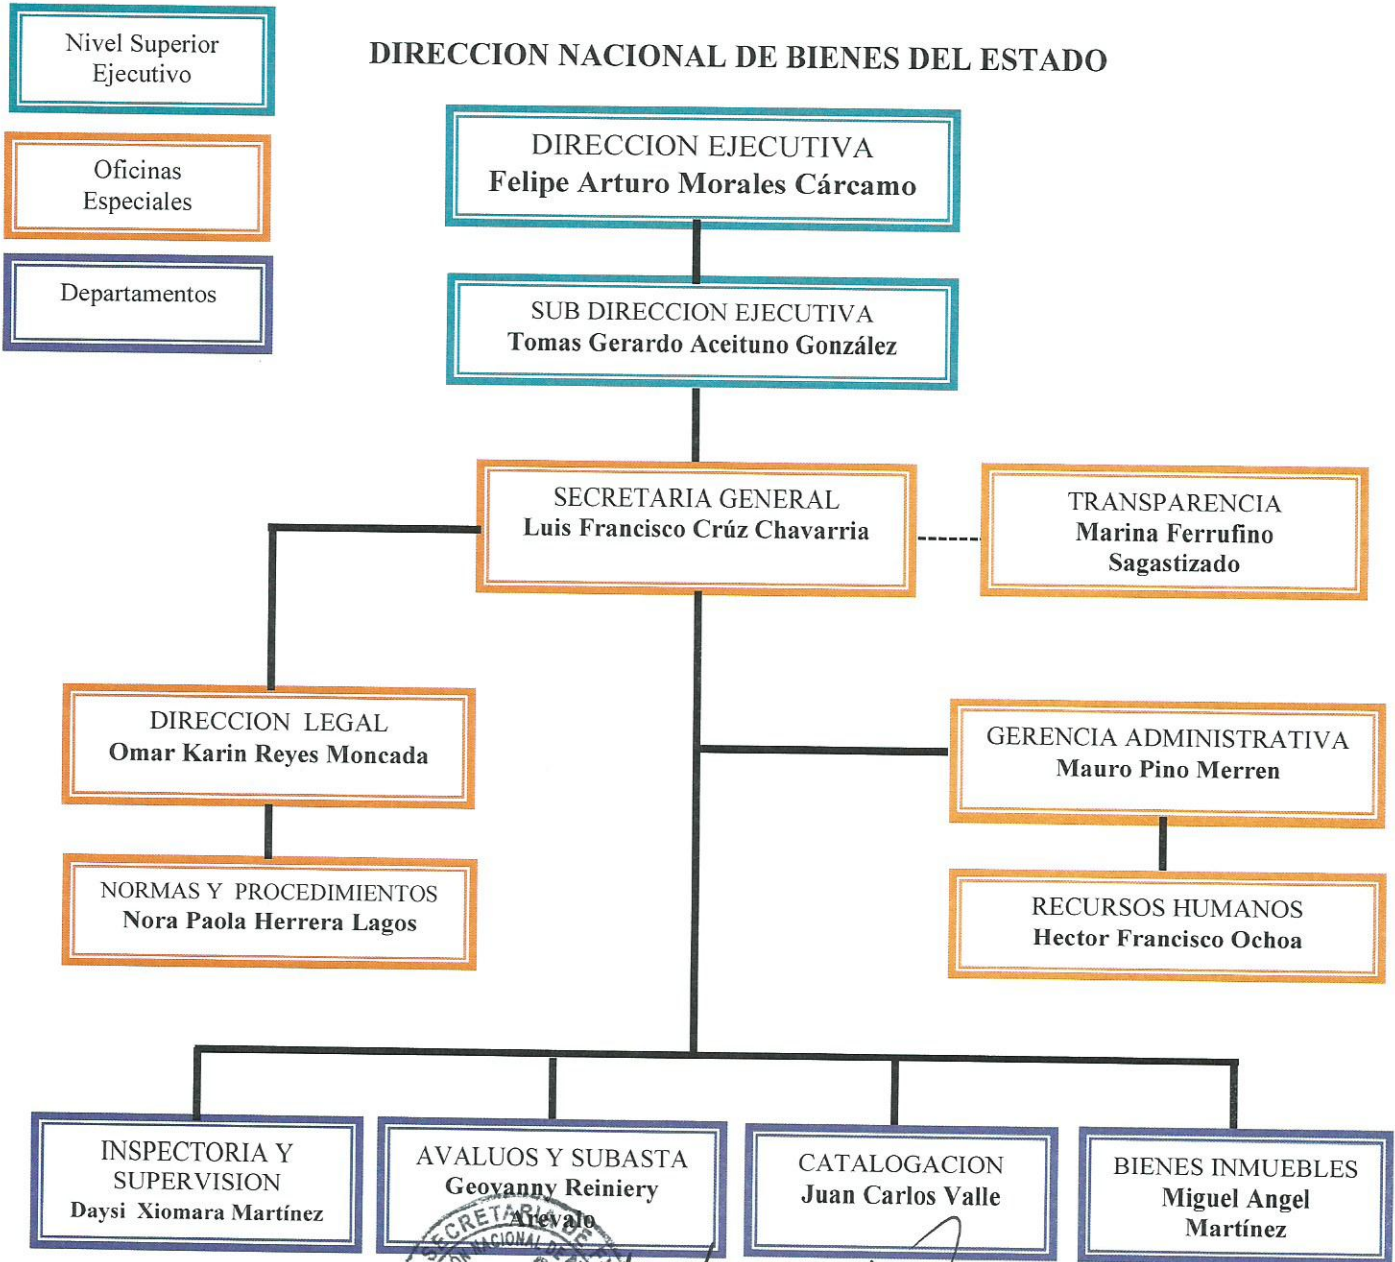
Nivel Superior Ejecutivo

Oficinas Especiales

Departamentos

DIRECCION NACIONAL DE BIENES DEL ESTADO

DIRECCION EJECUTIVA
Felipe Arturo Morales Cárcamo

SUB DIRECCION EJECUTIVA
Tomas Gerardo Aceituno González

SECRETARIA GENERAL
Luis Francisco Crúz Chavarria

TRANSPARENCIA
Marina Ferrufino Sagastizado

DIRECCION LEGAL
Omar Karin Reyes Moncada

GERENCIA ADMINISTRATIVA
Mauro Pino Merren

NORMAS Y PROCEDIMIENTOS
Nora Paola Herrera Lagos

RECURSOS HUMANOS
Hector Francisco Ochoa

INSPECTORIA Y SUPERVISION
Daysi Xiomara Martínez

AVALUOS Y SUBASTA
Geovanny Reiniery Arevalo

CATALOGACION
Juan Carlos Valle

BIENES INMUEBLES
Miguel Angel Martínez

SECRETARIA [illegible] NACIONAL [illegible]